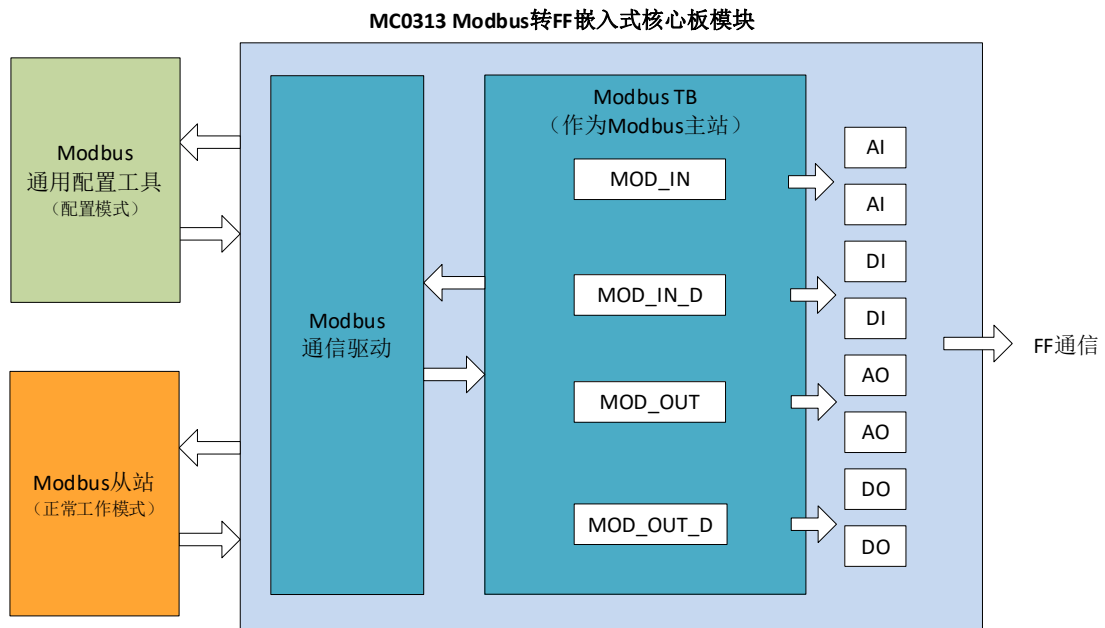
MC0313 Modbus转FF嵌入式核心板模块

Modbus
通用配置工具
（配置模式）

Modbus从站
（正常工作模式）

Modbus
通信驱动

Modbus TB
（作为Modbus主站）

MOD_IN

MOD_IN_D

MOD_OUT

MOD_OUT_D

AI

AI

DI

DI

AO

AO

DO

DO

FF通信